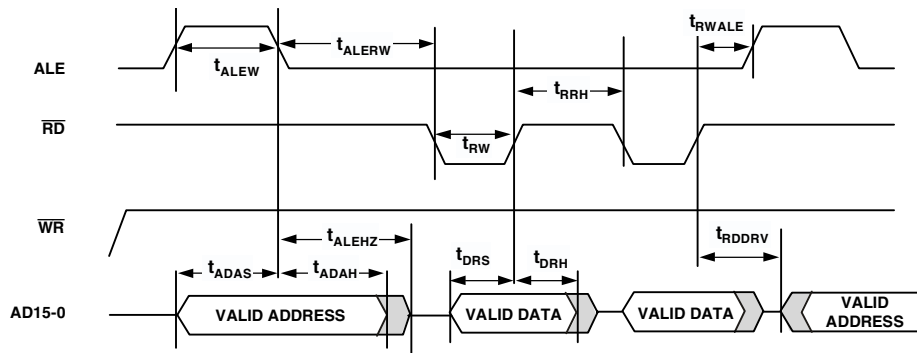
$t_{RWALE}$

$t_{ALERW}$

ALE

$t_{ALEW}$

$t_{RRH}$

$\overline{RD}$

$t_{RW}$

$\overline{WR}$

$t_{ALEHZ}$

$t_{RDDRV}$

$t_{DRS}$

$t_{DRH}$

$t_{ADAS}$

$t_{ADAH}$

AD15-0

VALID ADDRESS

VALID DATA

VALID DATA

VALID ADDRESS